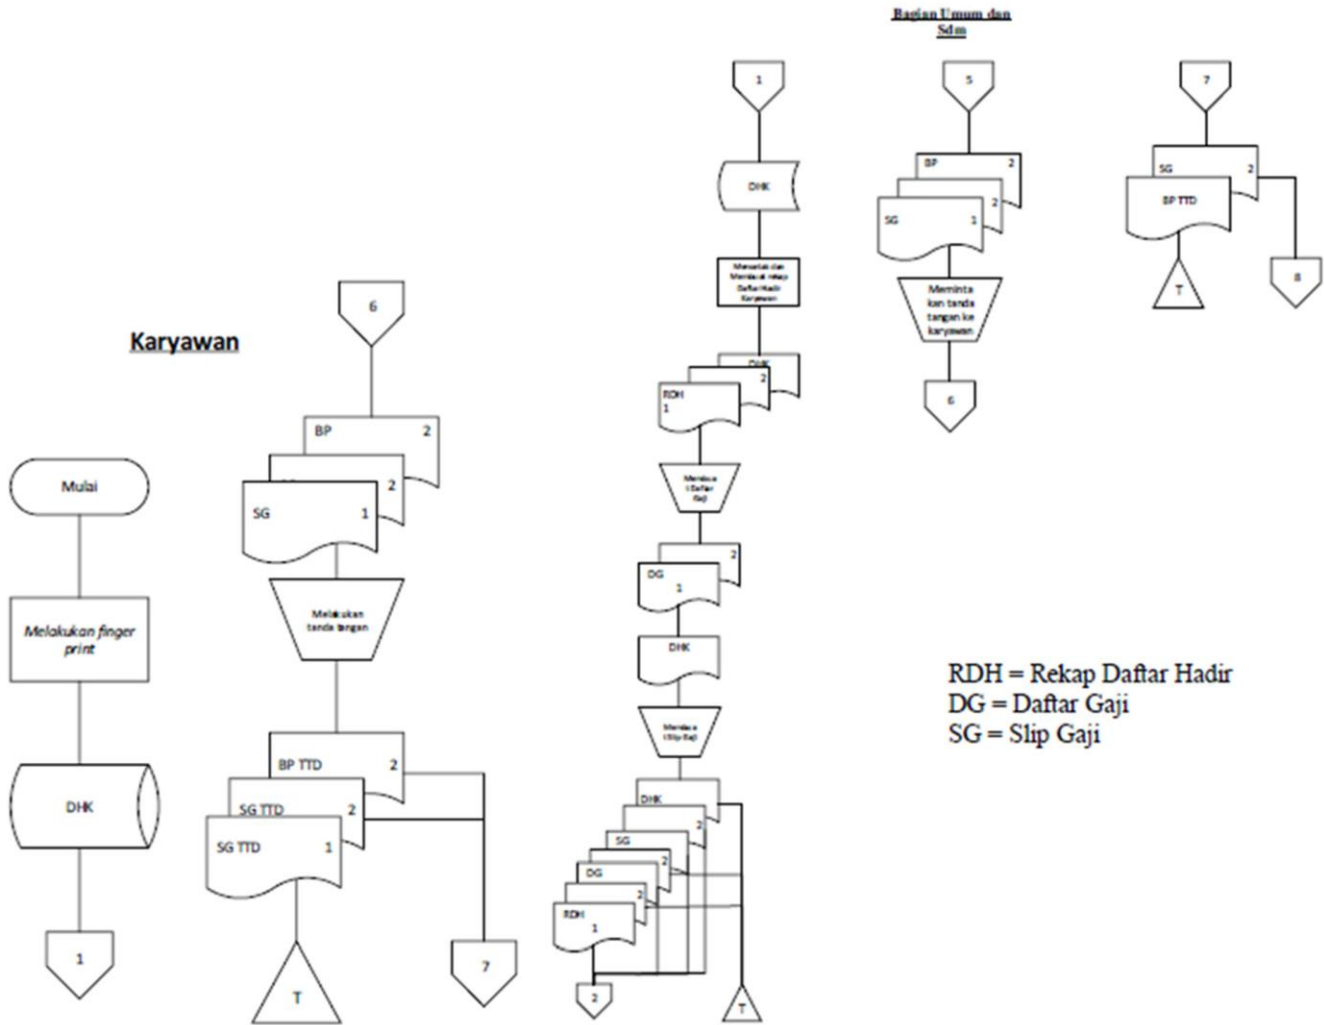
Bagian Umum dan Sdm

Karyawan

Mulai

Melakukan finger print

DHK

1

6

BP 2

2

SG 1

Melakukan tanda tangan

BP TTD 2

SG TTD 2

SG TTD 1

T

7

1

DHK

Mencetak dan Membuat rekap Daftar Hadir Karyawan

DHK

2

RDH 1

Membuat Daftar Gaji

2

DG 1

DHK

Membuat Slip Gaji

DHK

2

SG

2

DG

2

RDH 1

2

T

5

BP 2

2

SG 1

Meminta kan tanda tangan ke karyawan

6

7

SG 2

BP TTD

T

8

RDH = Rekap Daftar Hadir
DG = Daftar Gaji
SG = Slip Gaji